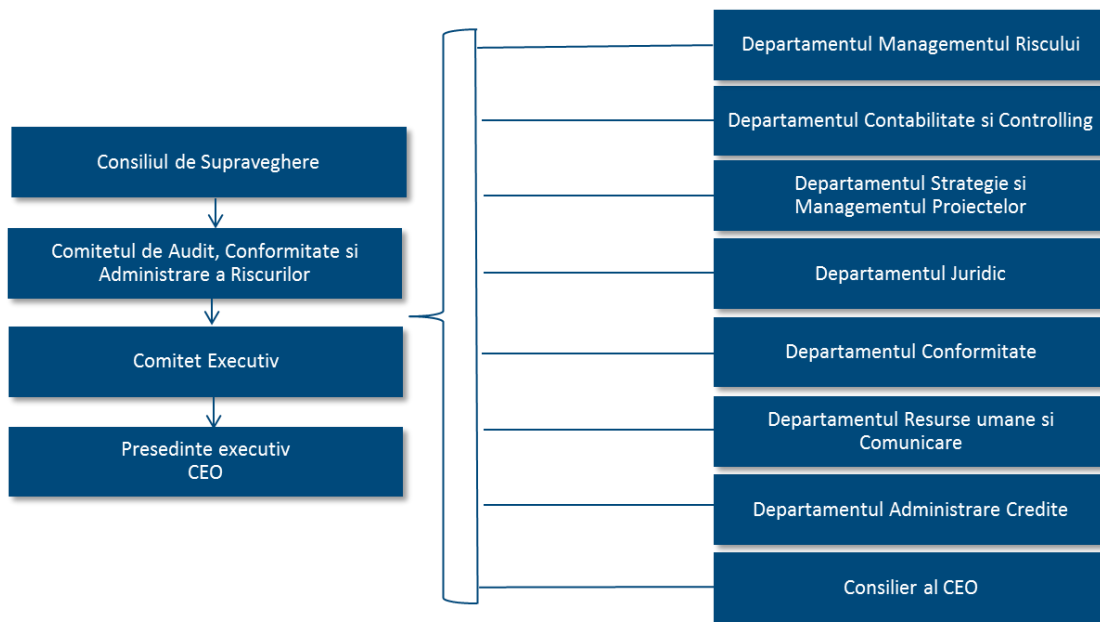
Consiliul de Supraveghere

Comitetul de Audit, Conformitate si Administrare a Riscurilor

Comitet Executiv

Presedinte executiv
CEO

Departamentul Managementul Riscului

Departamentul Contabilitate si Controlling

Departamentul Strategie si Managementul Proiectelor

Departamentul Juridic

Departamentul Conformitate

Departamentul Resurse umane si Comunicare

Departamentul Administrare Credite

Consilier al CEO